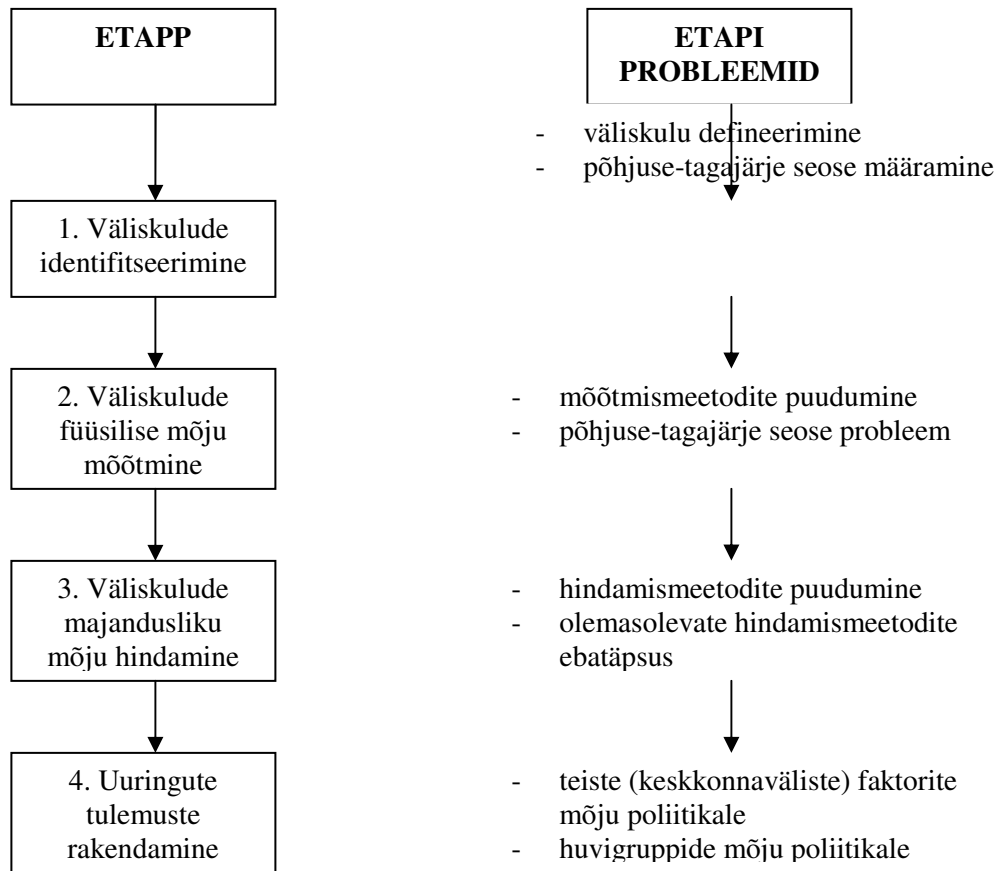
ETAPP

1. Väliskulude identifitseerimine

2. Väliskulude füüsilise mõju mõõtmine

3. Väliskulude majandusliku mõju hindamine

4. Uuringute tulemuste rakendamine

ETAPI PROBLEEMID

- väliskulu defineerimine
- põhjuse-tagajärje seose määramine

- mõõtmismeetodite puudumine
- põhjuse-tagajärje seose probleem

- hindamismeetodite puudumine
- olemasolevate hindamismeetodite ebatäpsus

- teiste (keskkonnaväliste) faktorite mõju poliitikale
- huvigruppide mõju poliitikale